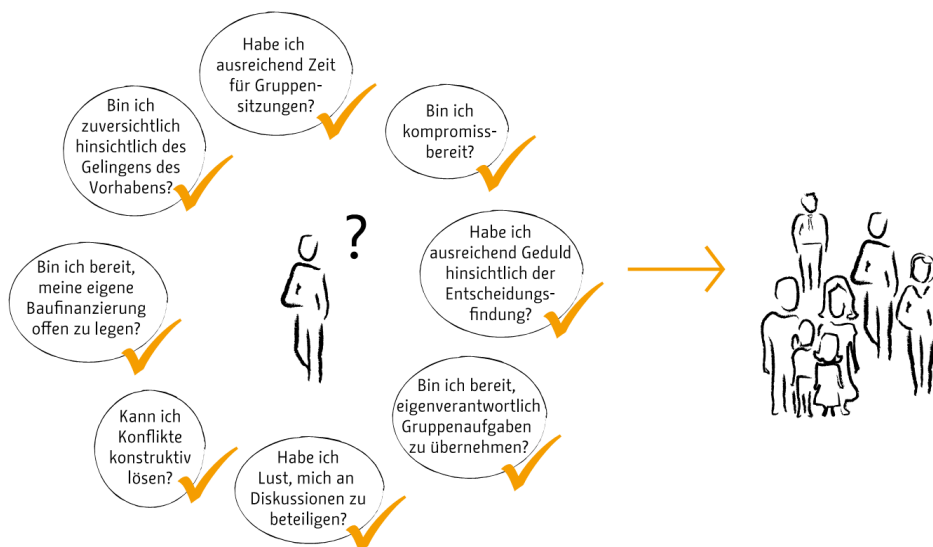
Habe ich ausreichend Zeit für Gruppensitzungen?

Bin ich zuversichtlich hinsichtlich des Gelingens des Vorhabens?

Bin ich kompromissbereit?

?

Habe ich ausreichend Geduld hinsichtlich der Entscheidungsfindung?

Bin ich bereit, meine eigene Baufinanzierung offen zu legen?

Bin ich bereit, eigenverantwortlich Gruppenaufgaben zu übernehmen?

Kann ich Konflikte konstruktiv lösen?

Habe ich Lust, mich an Diskussionen zu beteiligen?